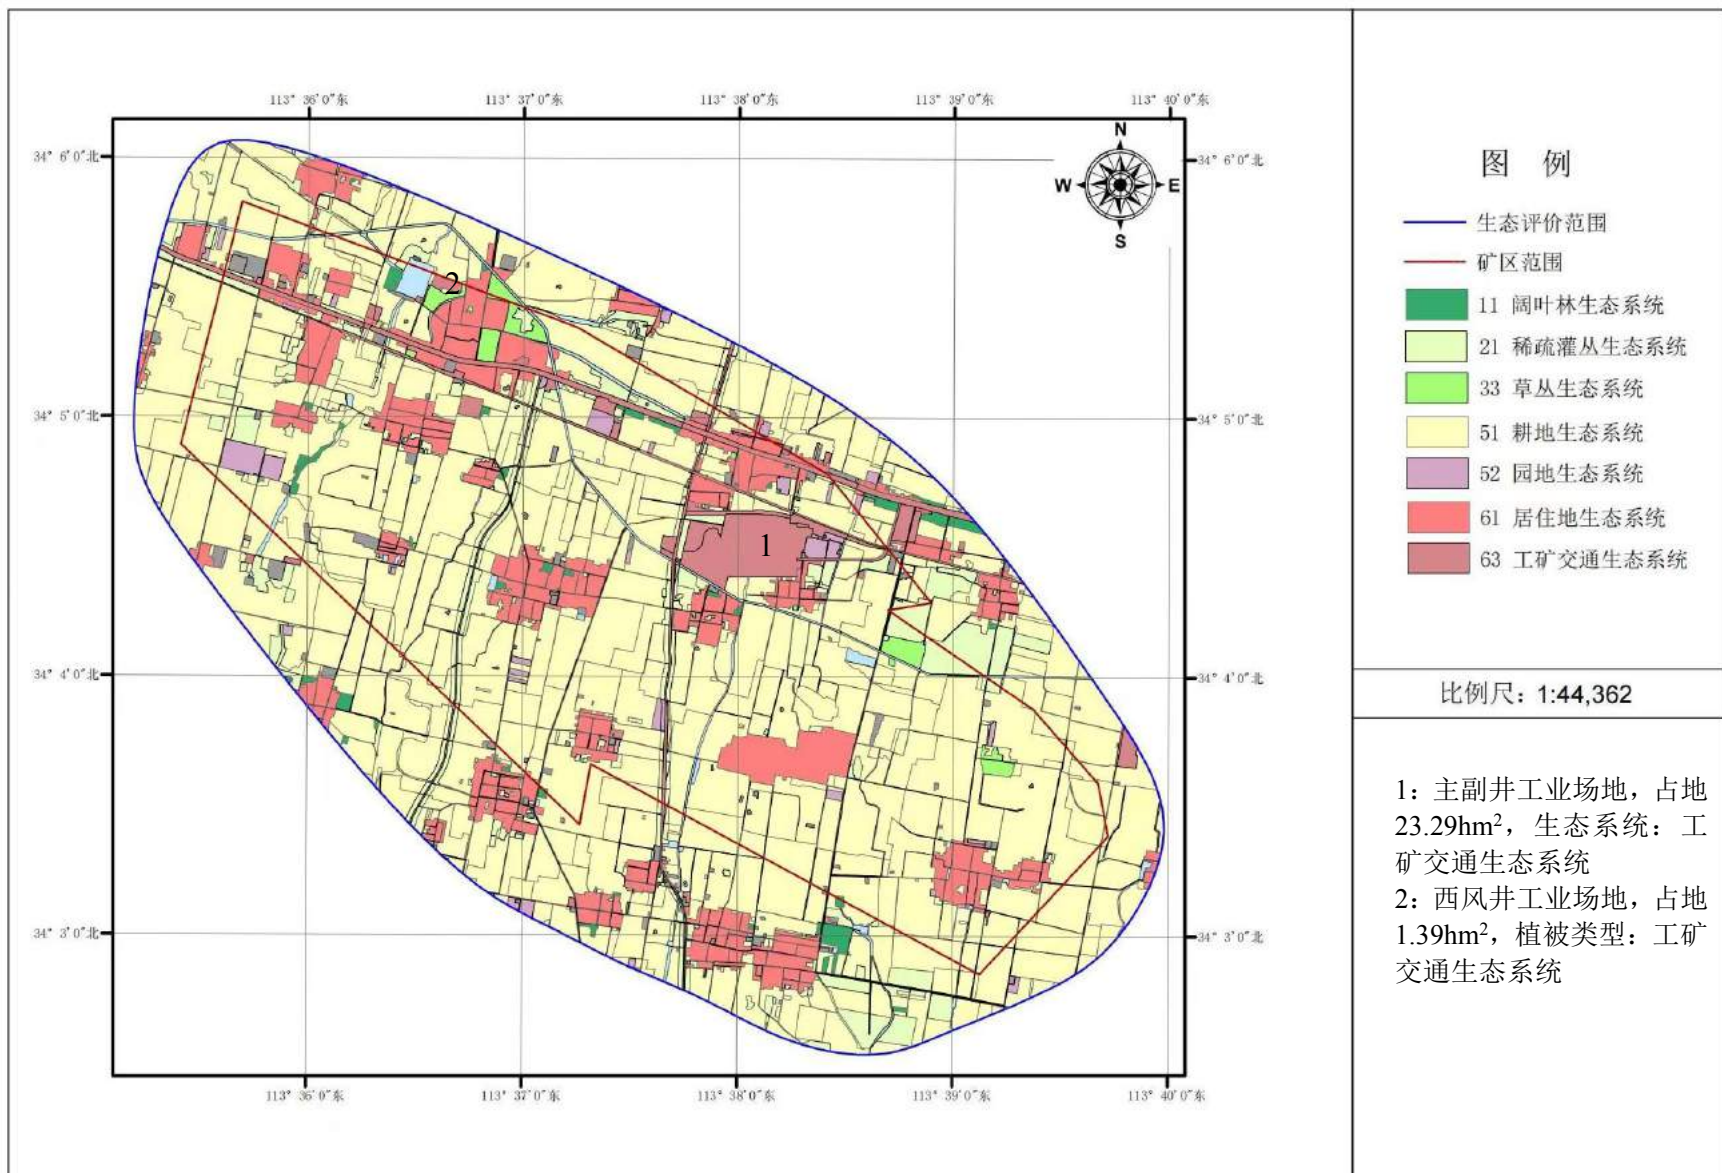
113° 36′0″东 113° 37′0″东 113° 38′0″东 113° 39′0″东 113° 40′0″东

34° 6′0″北 34° 5′0″北 34° 4′0″北 34° 3′0″北

34° 6′0″北 34° 5′0″北 34° 4′0″北 34° 3′0″北

N
W E
S

2

1

113° 36′0″东 113° 37′0″东 113° 38′0″东 113° 39′0″东 113° 40′0″东

图 例

生态评价范围
矿区范围
11 阔叶林生态系统
21 稀疏灌丛生态系统
33 草丛生态系统
51 耕地生态系统
52 园地生态系统
61 居住地生态系统
63 工矿交通生态系统

比例尺：1:44,362

1：主副井工业场地，占地23.29hm$^2$，生态系统：工矿交通生态系统
2：西风井工业场地，占地1.39hm$^2$，植被类型：工矿交通生态系统